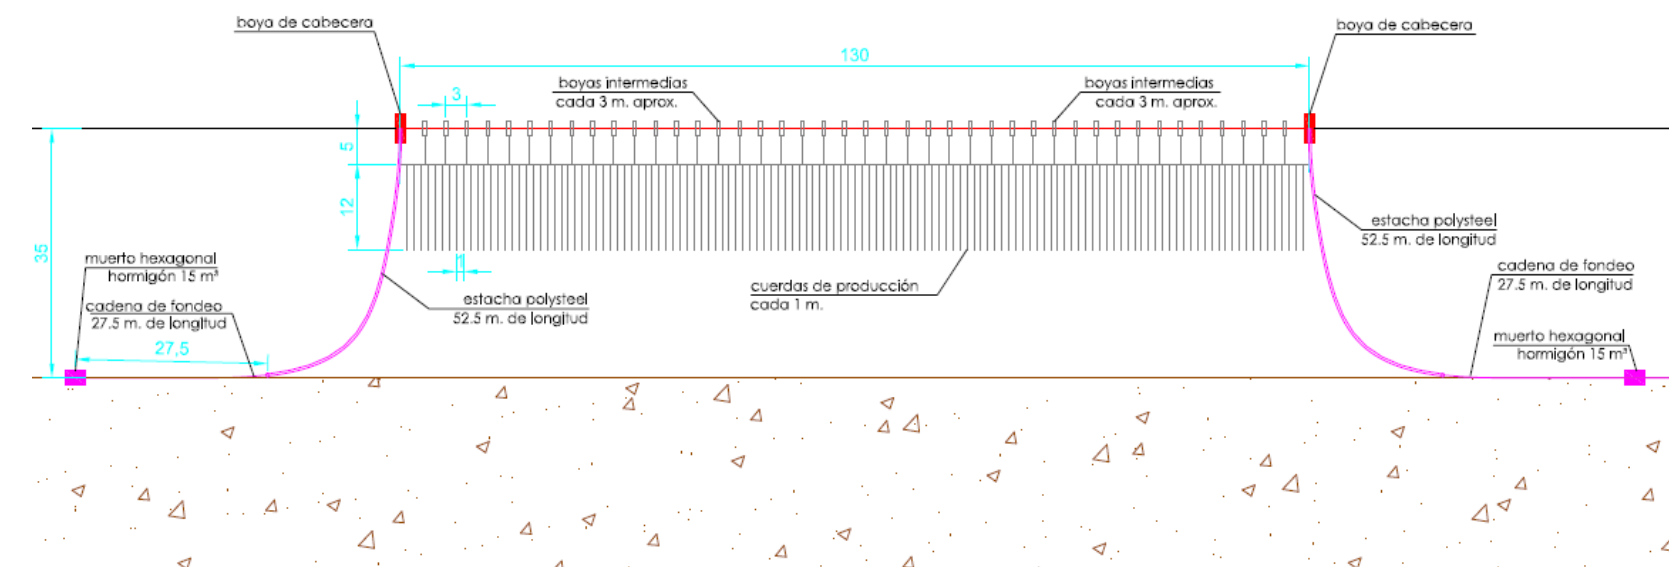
boya de cabecera

130

boya de cabecera

boyas intermedias
cada 3 m. aprox.

boyas intermedias
cada 3 m. aprox.

3

5

12

35

estacha polysteel
52.5 m. de longitud

muerto hexagonal
hormigón 15 m³

cadena de fondeo
27.5 m. de longitud

27,5

estacha polysteel
52.5 m. de longitud

cuerdas de producción
cada 1 m.

cadena de fondeo
27.5 m. de longitud

muerto hexagonal
hormigón 15 m³